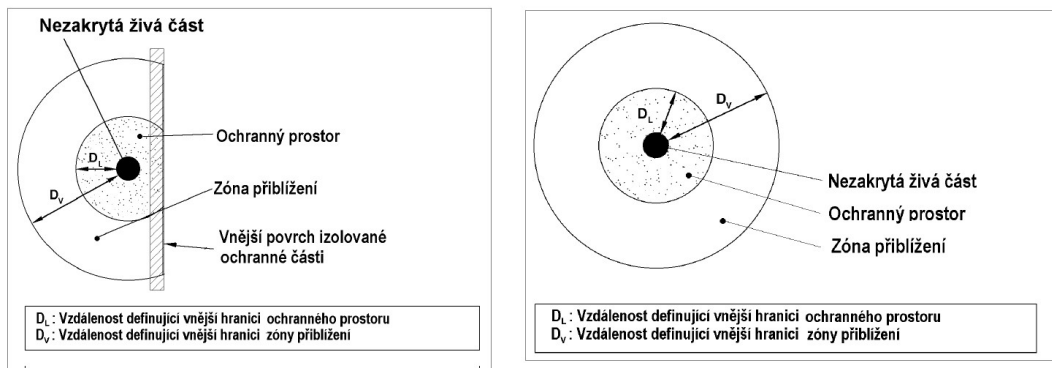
Nezakrytá živá část

Ochranný prostor

$D_L$

$D_V$

Zóna přiblížení

Vnější povrch izolované ochranné části

$D_L$ : Vzdálenost definující vnější hranici ochranného prostoru
$D_V$ : Vzdálenost definující vnější hranici zóny přiblížení

$D_V$

$D_L$

Nezakrytá živá část

Ochranný prostor

Zóna přiblížení

$D_L$ : Vzdálenost definující vnější hranici ochranného prostoru
$D_V$ : Vzdálenost definující vnější hranici zóny přiblížení